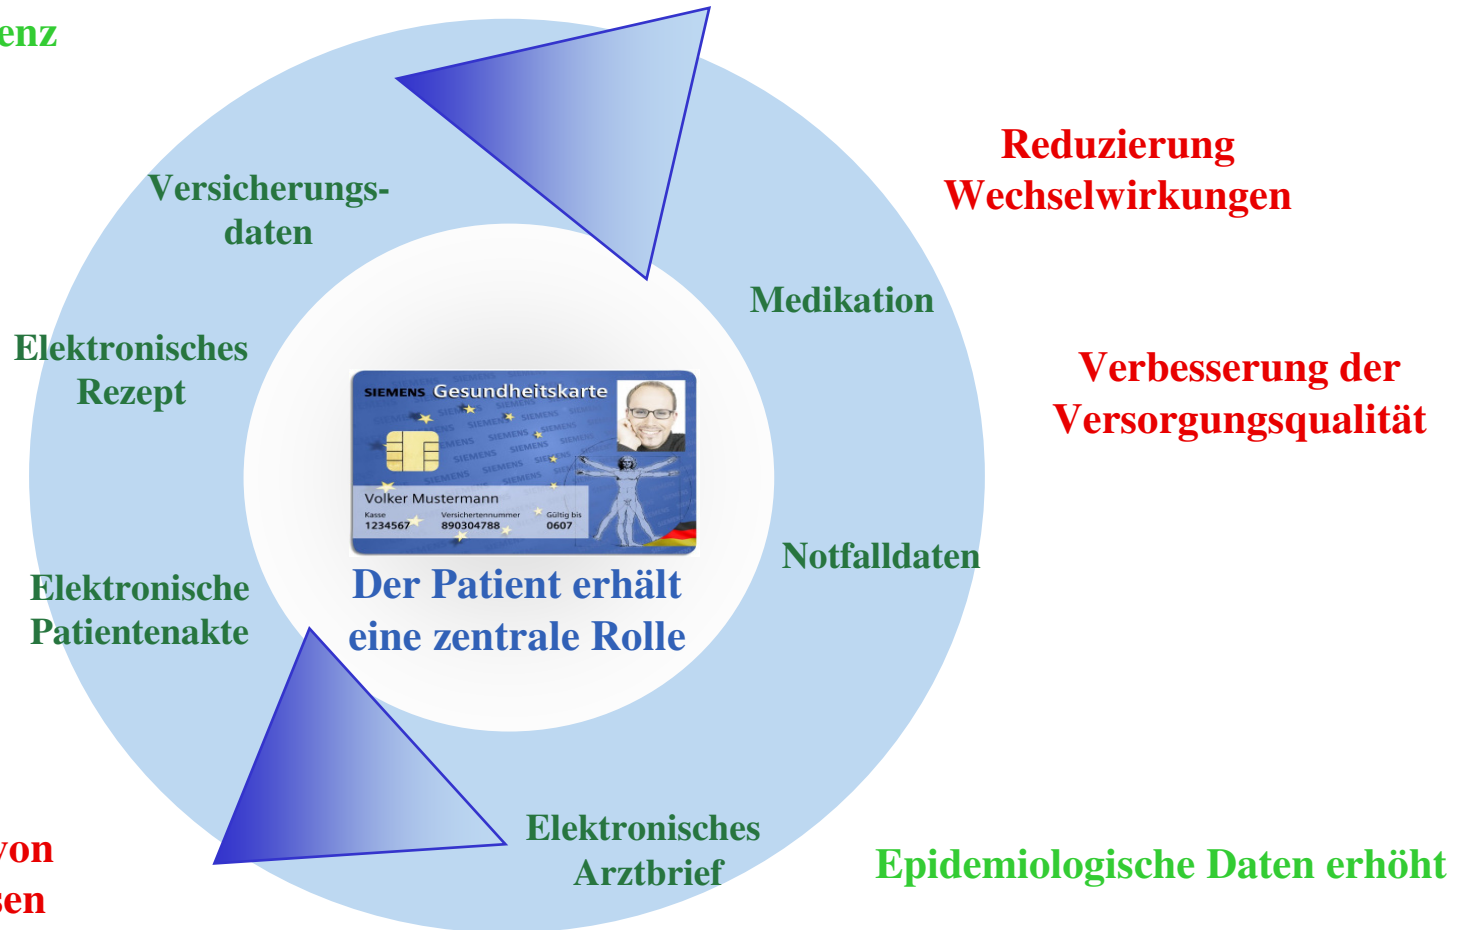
enz

Versicherungsdaten

Reduzierung Wechselwirkungen

Medikation

Elektronisches Rezept

Verbesserung der Versorgungsqualität

SIEMENS Gesundheitskarte

Volker Mustermann

Kasse 1234567

Versichertennummer 890304788

Gültig bis 0607

Notfalldaten

Elektronische Patientenakte

Der Patient erhält eine zentrale Rolle

von

sen

Elektronisches Arztbrief

Epidemiologische Daten erhöht